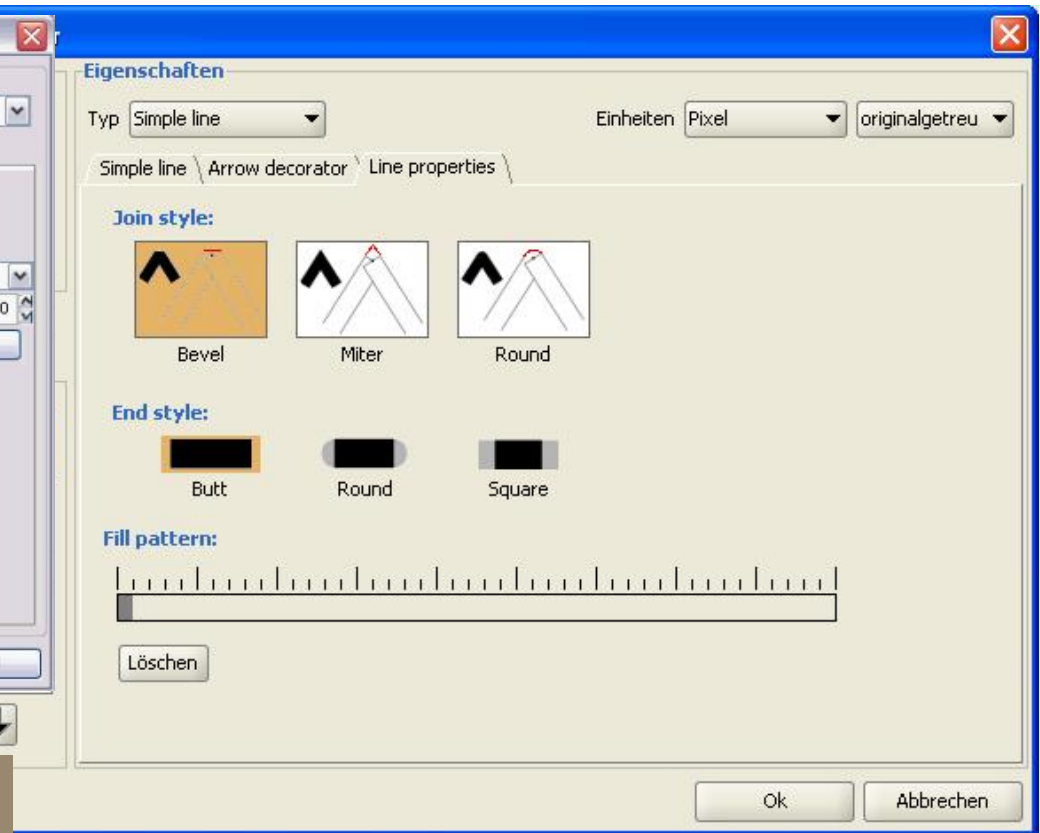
r

Eigenschaften

Typ Simple line

Einheiten Pixel

originalgetreu

Simple line | Arrow decorator | Line properties

Join style:

Bevel

Miter

Round

End style:

Butt

Round

Square

Fill pattern:

Löschen

0

Ok

Abbrechen